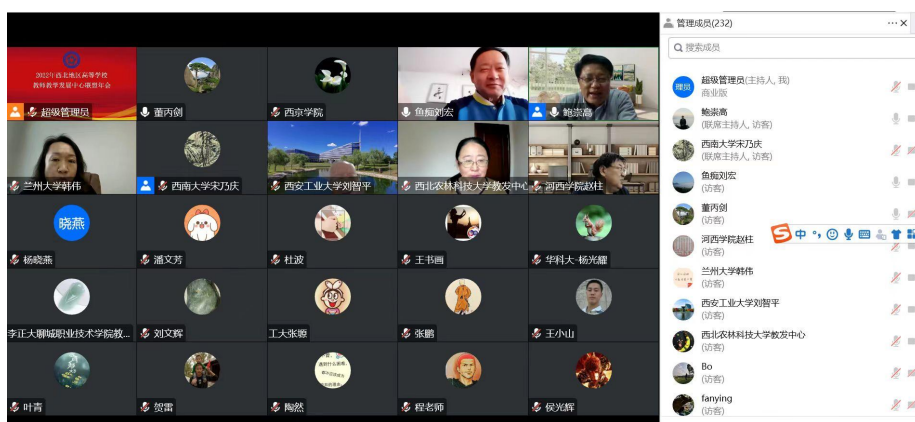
2022年西北地区高等学校教师教学发展中心联盟年会

超级管理员

董丙剑

西京学院

鱼痴刘宏

鲍崇高

兰州大学韩伟

西南大学宋乃庆

西安工业大学刘智平

西北农林科技大学教发中心

河西学院赵柱

晓燕

杨晓燕

潘文芳

杜波

王书画

华科大-杨光耀

李正大聊城职业技术学院教...

刘文辉

工大张璐

张鹏

王小山

叶青

贺雷

陶然

程老师

侯光辉

管理成员(232)

搜索成员

超级管理员(主持人, 我)
商业版

鲍崇高
(联席主持人, 访客)

西南大学宋乃庆
(联席主持人, 访客)

鱼痴刘宏
(访客)

董丙剑
(访客)

河西学院赵柱
(访客)

兰州大学韩伟
(访客)

西安工业大学刘智平
(访客)

西北农林科技大学教发中心
(访客)

Bo
(访客)

fanying
(访客)

中